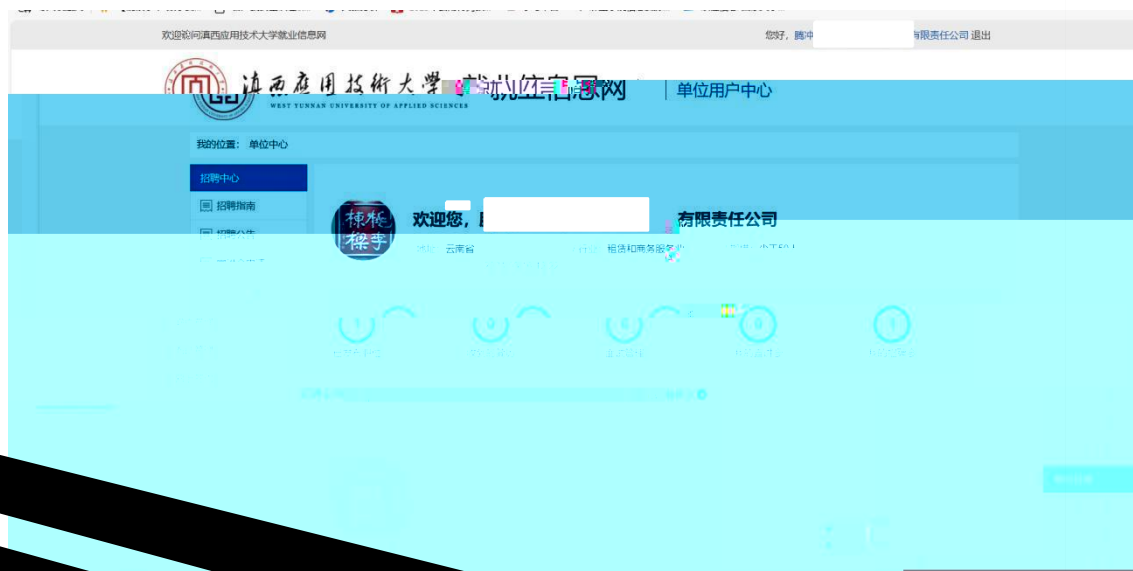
欢迎访问滇西应用技术大学就业信息网

您好，腾冲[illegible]有限责任公司 退出

滇西应用技术大学 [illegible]就业信息网

WEST YUNNAN UNIVERSITY OF APPLIED SCIENCES

单位用户中心

我的位置： 单位中心

招聘中心

招聘指南

招聘公告

欢迎您，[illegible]有限责任公司

云南省

租赁和商务服务业

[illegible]

1

0

0

0

1